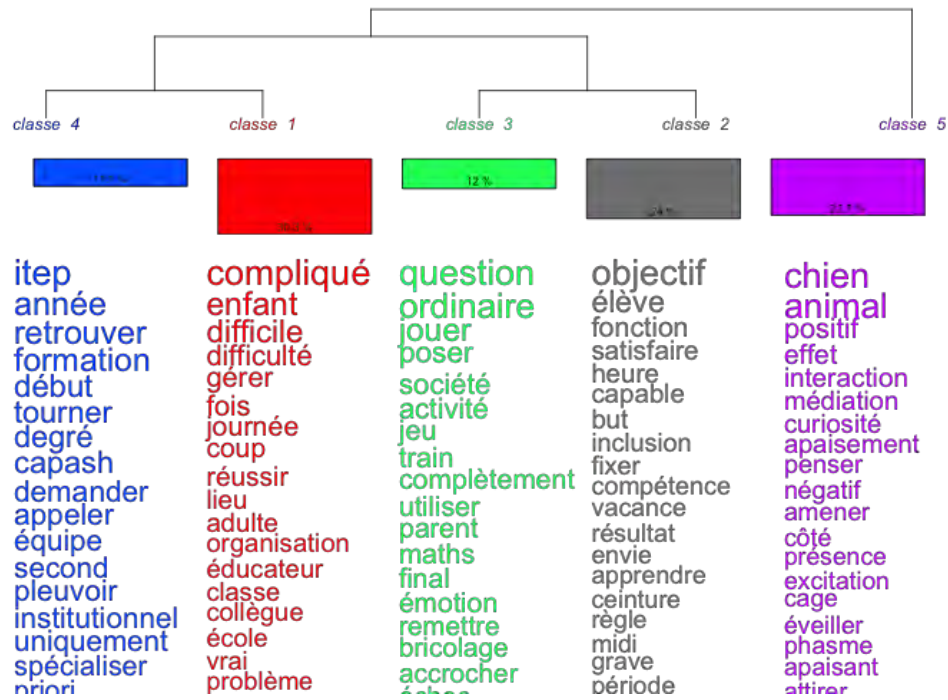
classe 4 classe 1 classe 3 classe 2 classe 5

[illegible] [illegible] 12 % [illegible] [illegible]

itep
année
retrouver
formation
début
tourner
degré
capash
demander
appeler
équipe
second
pleuvoir
institutionnel
uniquement
spécialiser
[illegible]

compliqué
enfant
difficile
difficulté
gérer
fois
journée
coup
réussir
lieu
adulte
organisation
éducateur
classe
collègue
école
vrai
problème

question
ordinaire
jouer
poser
société
activité
jeu
train
complètement
utiliser
parent
maths
final
émotion
remettre
bricolage
accrocher
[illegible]

objectif
élève
fonction
satisfaire
heure
capable
but
inclusion
fixer
compétence
vacance
résultat
envie
apprendre
ceinture
règle
midi
grave
période

chien
animal
positif
effet
interaction
médiation
curiosité
apaisement
penser
négatif
amener
côté
présence
excitation
cage
éveiller
phasme
apaisant
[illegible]